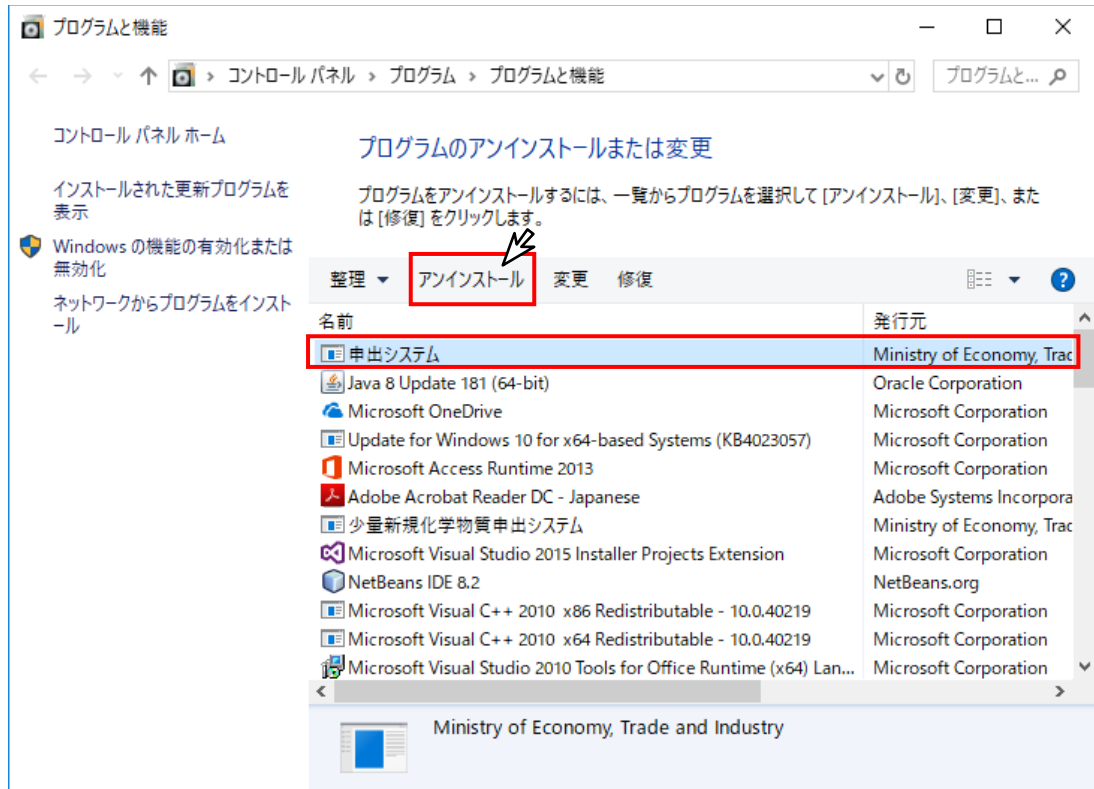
プログラムと機能

コントロール パネル > プログラム > プログラムと機能

プログラムと...

コントロール パネル ホーム

インストールされた更新プログラムを表示

Windows の機能の有効化または無効化

ネットワークからプログラムをインストール

プログラムのアンインストールまたは変更

プログラムをアンインストールするには、一覧からプログラムを選択して [アンインストール]、[変更]、または [修復] をクリックします。

整理 ▾ アンインストール 変更 修復

| 名前 | 発行元 |
|---|---|
| 申出システム | Ministry of Economy, Trac |
| Java 8 Update 181 (64-bit) | Oracle Corporation |
| Microsoft OneDrive | Microsoft Corporation |
| Update for Windows 10 for x64-based Systems (KB4023057) | Microsoft Corporation |
| Microsoft Access Runtime 2013 | Microsoft Corporation |
| Adobe Acrobat Reader DC - Japanese | Adobe Systems Incorpora |
| 少量新規化学物質申出システム | Ministry of Economy, Trac |
| Microsoft Visual Studio 2015 Installer Projects Extension | Microsoft Corporation |
| NetBeans IDE 8.2 | NetBeans.org |
| Microsoft Visual C++ 2010 x86 Redistributable - 10.0.40219 | Microsoft Corporation |
| Microsoft Visual C++ 2010 x64 Redistributable - 10.0.40219 | Microsoft Corporation |
| Microsoft Visual Studio 2010 Tools for Office Runtime (x64) Lan... | Microsoft Corporation |

Ministry of Economy, Trade and Industry